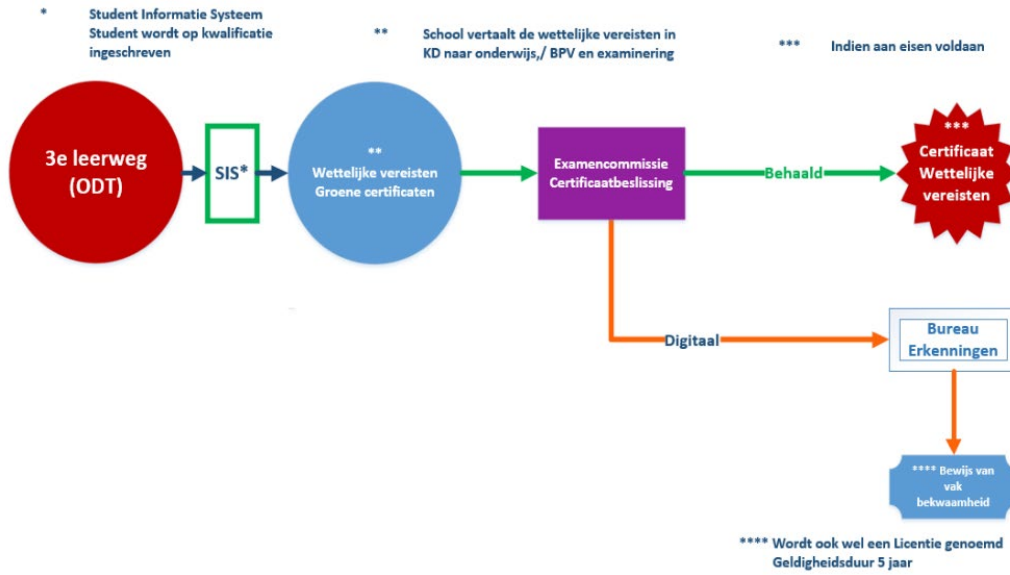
* Student Informatie Systeem
Student wordt op kwalificatie ingeschreven

** School vertaalt de wettelijke vereisten in KD naar onderwijs,/ BPV en examinering

*** Indien aan eisen voldaan

3e leerweg (ODT)

SIS*

** Wettelijke vereisten Groene certificaten

Examencommissie Certificaatbeslissing

Behaald

*** Certificaat Wettelijke vereisten

Digitaal

Bureau Erkenningen

**** Bewijs van vak bekwaamheid

**** Wordt ook wel een Licentie genoemd
Geldigheidsduur 5 jaar